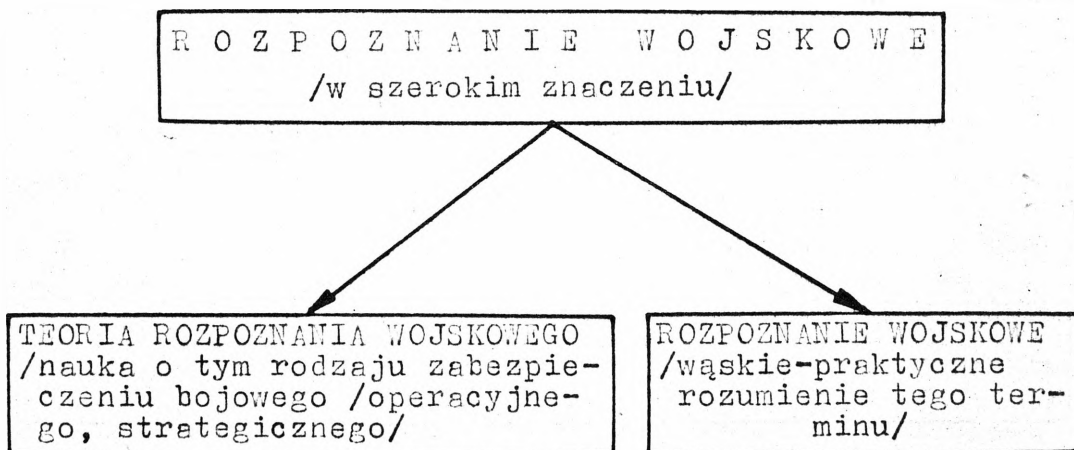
R O Z P O Z N A N I E   W O J S K O W E
/w szerokim znaczeniu/

TEORIA ROZPOZNANIA WOJSKOWEGO /nauka o tym rodzaju zabezpieczeniu bojowego /operacyjnego, strategicznego/

ROZPOZNANIE WOJSKOWE /wąskie-praktyczne rozumienie tego terminu/